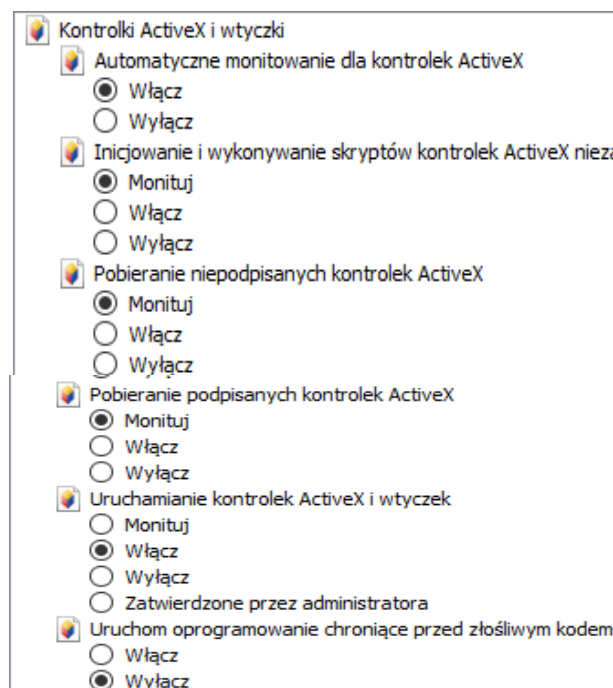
Kontrolki ActiveX i wtyczki
Automatyczne monitowanie dla kontrolek ActiveX
Włącz
Wyłącz
Inicjowanie i wykonywanie skryptów kontrolek ActiveX nieza
Monituj
Włącz
Wyłącz
Pobieranie niepodpisanych kontrolek ActiveX
Monituj
Włącz
Wyłącz
Pobieranie podpisanych kontrolek ActiveX
Monituj
Włącz
Wyłącz
Uruchamianie kontrolek ActiveX i wtyczek
Monituj
Włącz
Wyłącz
Zatwierdzone przez administratora
Uruchom oprogramowanie chroniące przed złośliwym kodem
Włącz
Wyłącz